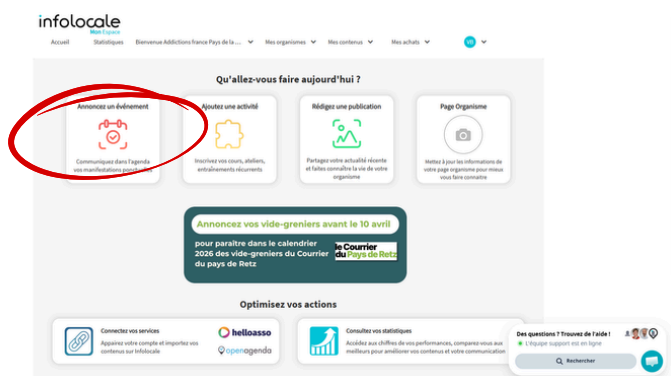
infolocale
Mon Espace

Accueil   Statistiques   Bienvenue Addictions france Pays de la ...   Mes organismes   Mes contenus   Mes achats   VS

Qu'allez-vous faire aujourd'hui ?

Annoncez un évènement
Communiquez dans l'agenda vos manifestations ponctuelles

Ajoutez une activité
Inscrivez vos cours, ateliers, entraînements récurrents

Rédigez une publication
Partagez votre actualité récente et faites connaître la vie de votre organisme

Page Organisme
Mettez à jour les informations de votre page organisme pour mieux vous faire connaître

Annoncez vos vide-greniers avant le 10 avril
pour paraître dans le calendrier 2026 des vide-greniers du Courrier du pays de Retz
le Courrier du Pays de Retz

Optimisez vos actions

Connectez vos services
Appairez votre compte et importez vos contenus sur Infolocale
helloasso
openagenda

Consultez vos statistiques
Accédez aux chiffres de vos performances, comparez-vous aux meilleurs pour améliorer vos contenus et votre communication

Des questions ? Trouvez de l'aide !
L'équipe support est en ligne
Rechercher